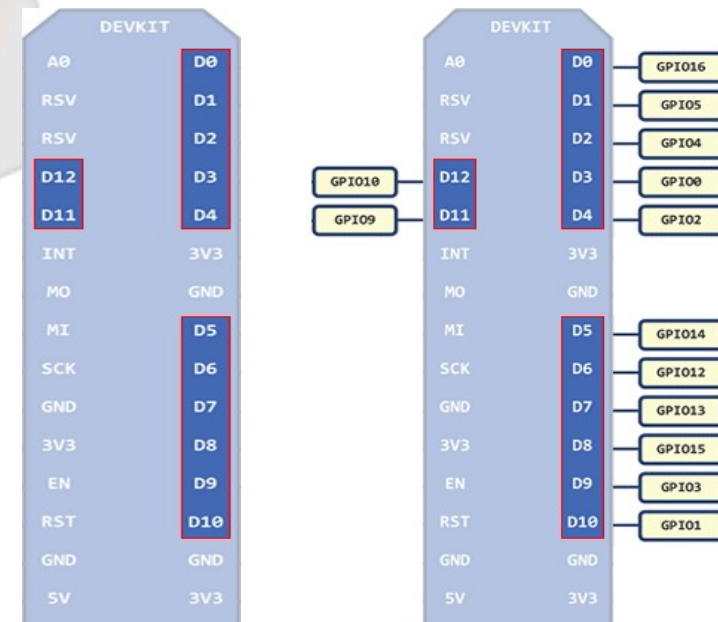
DEVKIT

A0 D0
RSV D1
RSV D2
D12 D3
D11 D4
INT 3V3
MO GND
MI D5
SCK D6
GND D7
3V3 D8
EN D9
RST D10
GND GND
5V 3V3

DEVKIT

A0 D0 GPIO16
RSV D1 GPIO5
RSV D2 GPIO4
GPIO10 D12 D3 GPIO0
GPIO9 D11 D4 GPIO2
INT 3V3
MO GND
MI D5 GPIO14
SCK D6 GPIO12
GND D7 GPIO13
3V3 D8 GPIO15
EN D9 GPIO3
RST D10 GPIO1
GND GND
5V 3V3